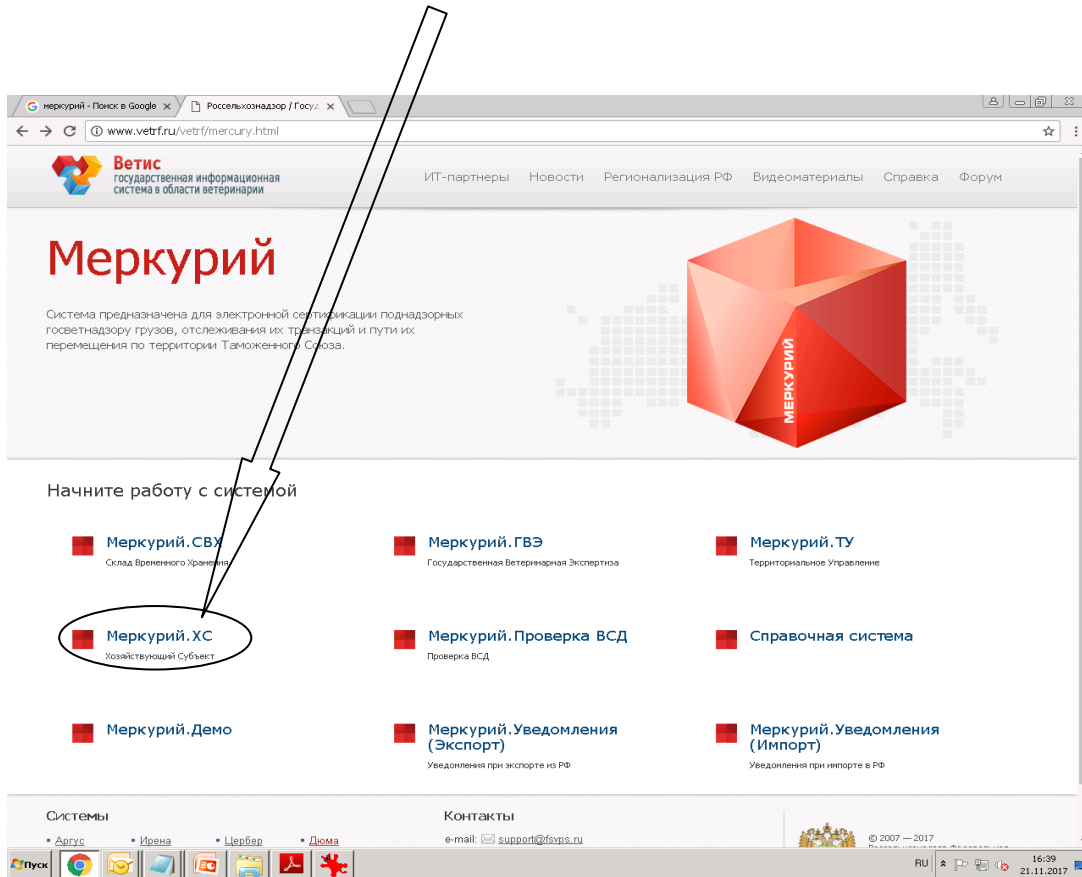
меркурий - Поиск в Google ×
Россельхознадзор / Госуд ×

www.vetrf.ru/vetrf/mercury.html

Ветис
государственная информационная система в области ветеринарии

ИТ-партнеры Новости Регионализация РФ Видеоматериалы Справка Форум

Меркурий

Система предназначена для электронной сертификации поднадзорных госветнадзору грузов, отслеживания их транзакций и пути их перемещения по территории Таможенного Союза.

МЕРКУРИЙ

Начните работу с системой

Меркурий.СВХ
Склад Временного Хранения

Меркурий.ГВЭ
Государственная Ветеринарная Экспертиза

Меркурий.ТУ
Территориальное Управление

Меркурий.ХС
Хозяйствующий Субъект

Меркурий.Проверка ВСД
Проверка ВСД

Справочная система

Меркурий.Демо

Меркурий.Уведомления (Экспорт)
Уведомления при экспорте из РФ

Меркурий.Уведомления (Импорт)
Уведомления при импорте в РФ

Системы
Аргус Ирена Цербер Дюма

Контакты
e-mail: support@fsvps.ru

© 2007 — 2017
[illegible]

Пуск
RU
16:39
21.11.2017